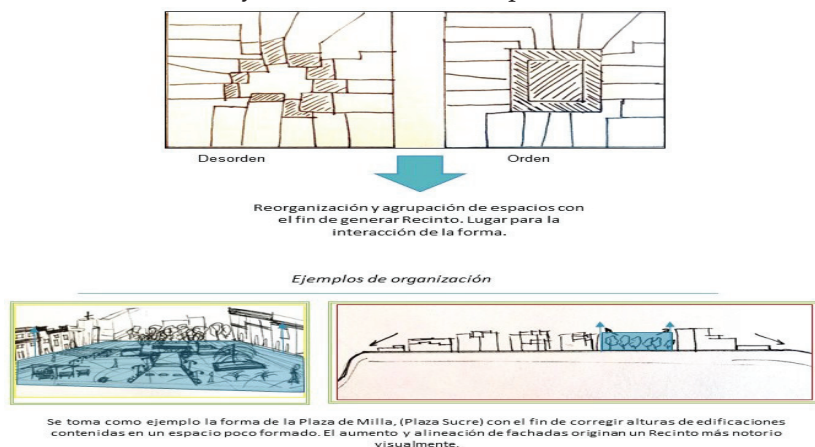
Desorden

Orden

Reorganización y agrupación de espacios con el fin de generar Recinto. Lugar para la interacción de la forma.

Ejemplos de organización

Se toma como ejemplo la forma de la Plaza de Milla, (Plaza Sucre) con el fin de corregir alturas de edificaciones contenidas en un espacio poco formado. El aumento y alineación de fachadas originan un Recinto más notorio visualmente.